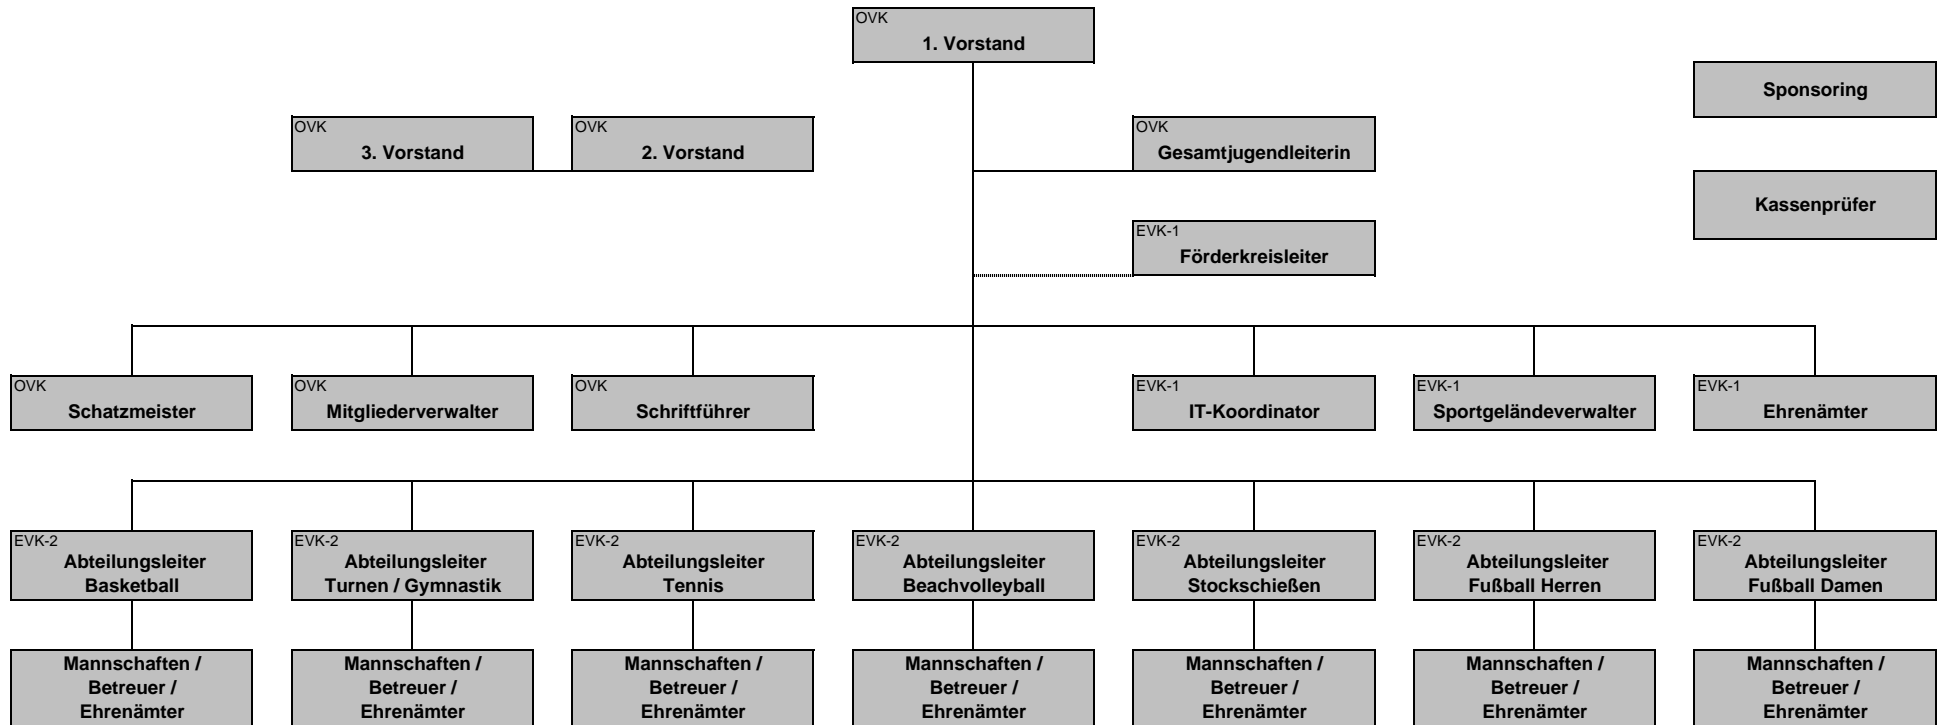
OVK
1. Vorstand

Sponsoring

OVK
3. Vorstand

OVK
2. Vorstand

OVK
Gesamtjugendleiterin

Kassenprüfer

EVK-1
Förderkreisleiter

OVK
Schatzmeister

OVK
Mitgliederverwalter

OVK
Schriftführer

EVK-1
IT-Koordinator

EVK-1
Sportgeländeverwalter

EVK-1
Ehrenämter

EVK-2
Abteilungsleiter Basketball

EVK-2
Abteilungsleiter Turnen / Gymnastik

EVK-2
Abteilungsleiter Tennis

EVK-2
Abteilungsleiter Beachvolleyball

EVK-2
Abteilungsleiter Stockschießen

EVK-2
Abteilungsleiter Fußball Herren

EVK-2
Abteilungsleiter Fußball Damen

Mannschaften / Betreuer / Ehrenämter

Mannschaften / Betreuer / Ehrenämter

Mannschaften / Betreuer / Ehrenämter

Mannschaften / Betreuer / Ehrenämter

Mannschaften / Betreuer / Ehrenämter

Mannschaften / Betreuer / Ehrenämter

Mannschaften / Betreuer / Ehrenämter